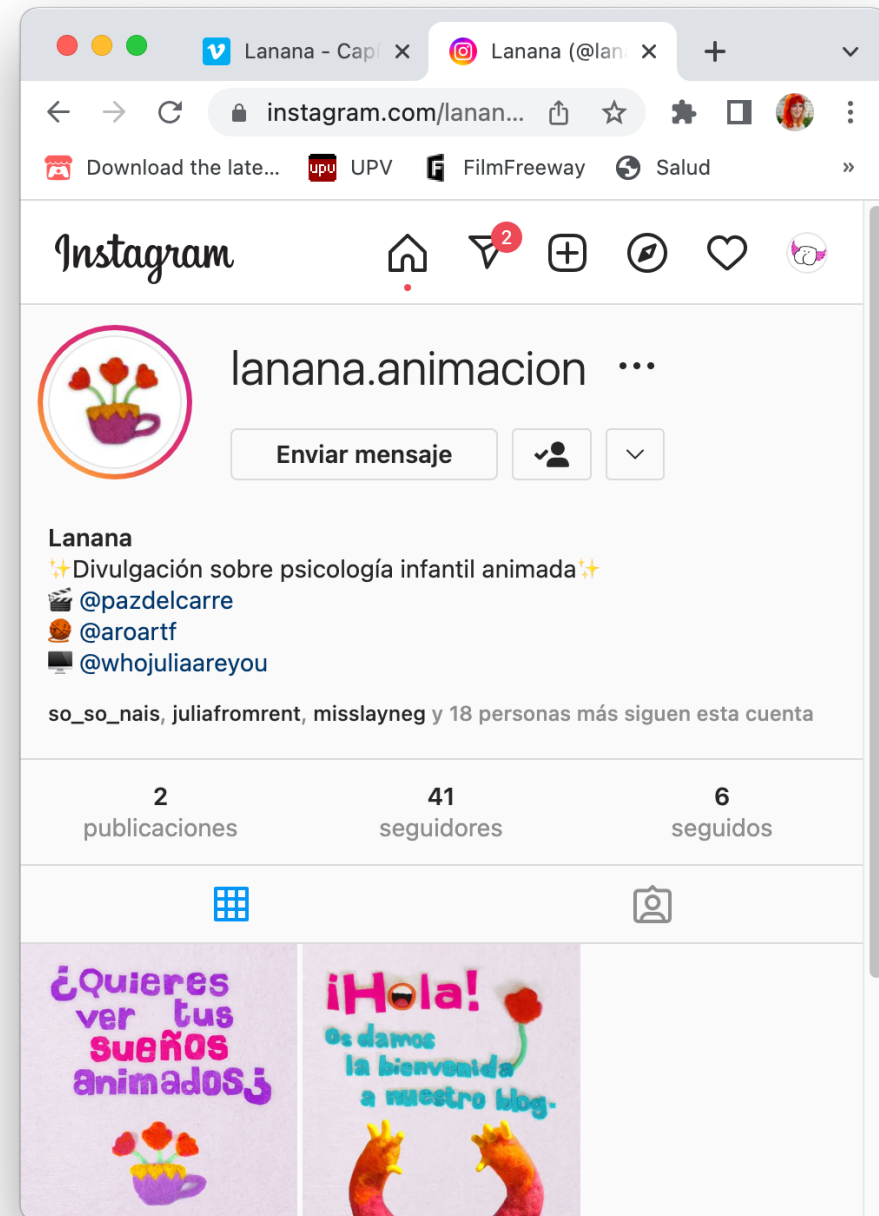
Lanana - Cap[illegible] ×
Lanana (@lan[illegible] ×
+

instagram.com/lanan...

Download the late... UPV FilmFreeway Salud »

Instagram

2

lanana.animacion ···

Enviar mensaje

Lanana
✨Divulgación sobre psicología infantil animada✨
🎬 @pazdelcarre
🧶 @aroartf
🖥️ @whojuliaareyou

so_so_nais, juliafromrent, misslayneg y 18 personas más siguen esta cuenta

2 publicaciones
41 seguidores
6 seguidos

¿Quieres ver tus sueños animados¿

¡Hola!
Os damos la bienvenida a nuestro blog.